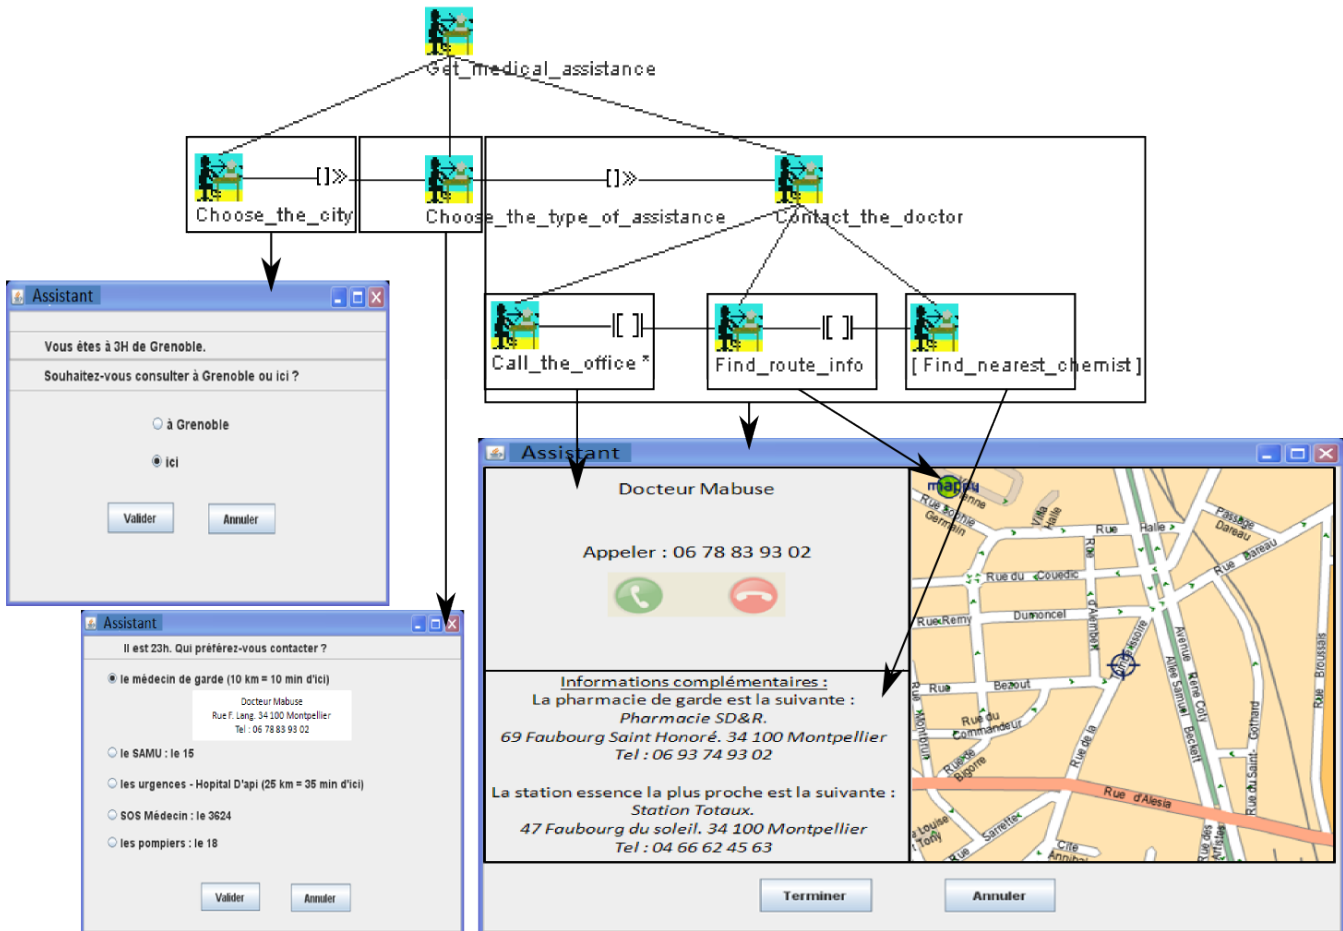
Get_medical_assistance

Choose_the_city []» Choose_the_type_of_assistance []» Contact_the_doctor

Call_the_office * |[ ]| Find_route_info |[ ]| [ Find_nearest_chemist ]

Assistant

Vous êtes à 3H de Grenoble.

Souhaitez-vous consulter à Grenoble ou ici ?

à Grenoble

ici

Valider Annuler

Assistant

Il est 23h. Qui préférez-vous contacter ?

le médecin de garde (10 km = 10 min d'ici)

Docteur Mabuse
Rue F. Leng. 34 100 Montpellier
Tel : 06 78 83 93 02

le SAMU : le 15

les urgences - Hopital D'api (25 km = 35 min d'ici)

SOS Médecin : le 3624

les pompiers : le 18

Valider Annuler

Assistant

Docteur Mabuse

Appeler : 06 78 83 93 02

Informations complémentaires :
La pharmacie de garde est la suivante :
Pharmacie SD&R.
69 Faubourg Saint Honoré. 34 100 Montpellier
Tel : 06 93 74 93 02

La station essence la plus proche est la suivante :
Station Totaux.
47 Faubourg du soleil. 34 100 Montpellier
Tel : 04 66 62 45 63

mappy
Rue Sophie Germain
Villa Halle
Rue Halle
Passage Dareau
Rue Dareau
Rue du Couedic
Rue Remy
Dumoncel
Rue d'Alembert
Rue Mouton Duvernet
Avenue René Coty
Allée Samuel Beckett
Rue Bezout
Rue du Commandeur
Rue Montbrun
Rue de la Tombe Issoire
Rue Bigorre
Rue Gothard
Rue du Saint-Gothard
Rue Broussais
Rue d'Alesia
Rue Sarrette
Cité Annibal
Rue Louise Tony

Terminer Annuler